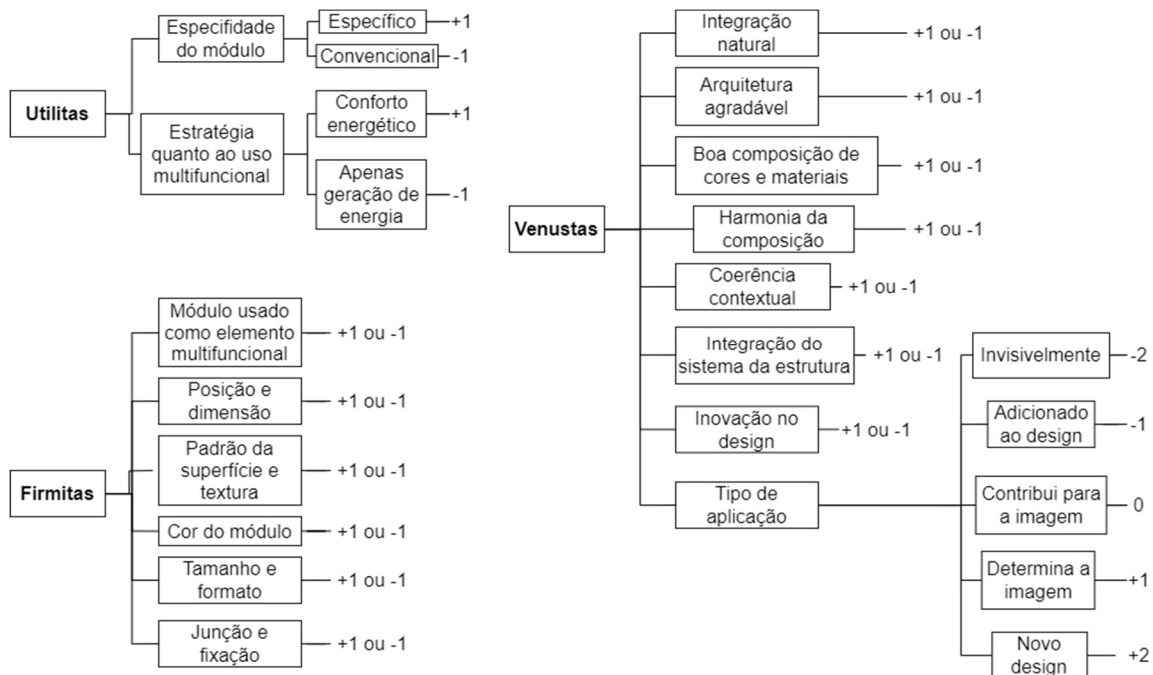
Utilitas

Especifidade do módulo

Específico +1

Convencional -1

Estratégia quanto ao uso multifuncional

Conforto energético +1

Apenas geração de energia -1

Firmitas

Módulo usado como elemento multifuncional +1 ou -1

Posição e dimensão +1 ou -1

Padrão da superfície e textura +1 ou -1

Cor do módulo +1 ou -1

Tamanho e formato +1 ou -1

Junção e fixação +1 ou -1

Venustas

Integração natural +1 ou -1

Arquitetura agradável +1 ou -1

Boa composição de cores e materiais +1 ou -1

Harmonia da composição +1 ou -1

Coerência contextual +1 ou -1

Integração do sistema da estrutura +1 ou -1

Inovação no design +1 ou -1

Tipo de aplicação

Invisivelmente -2

Adicionado ao design -1

Contribui para a imagem 0

Determina a imagem +1

Novo design +2